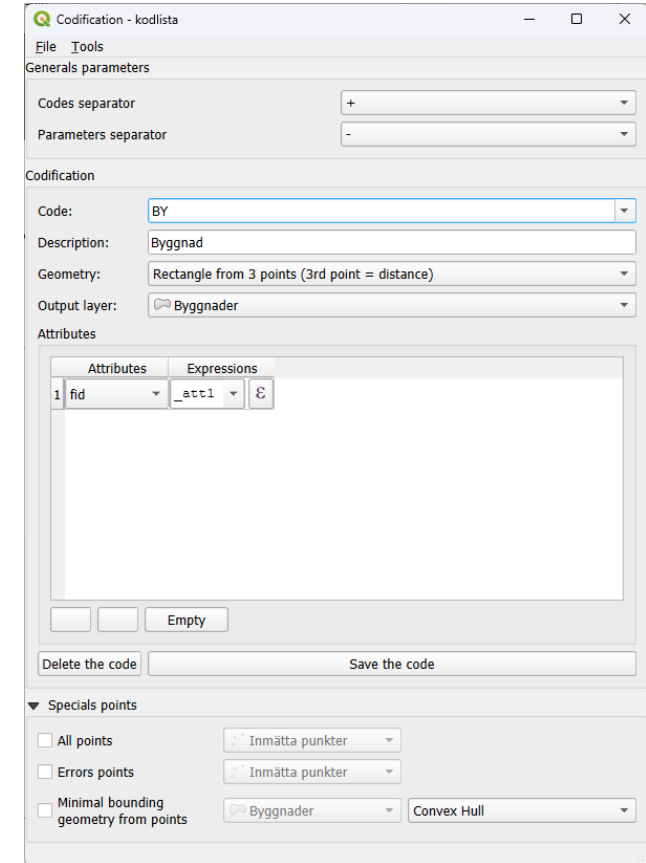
Codification - kodlista

File Tools

Generals parameters

Codes separator +

Parameters separator -

Codification

Code: BY

Description: Byggnad

Geometry: Rectangle from 3 points (3rd point = distance)

Output layer: Byggnader

Attributes

| | Attributes | Expressions | |
|---|---|---|---|
| 1 | fid | _att1 | $\varepsilon$ |

Empty

Delete the code

Save the code

Specials points

All points Inmätta punkter

Errors points Inmätta punkter

Minimal bounding geometry from points Byggnader Convex Hull